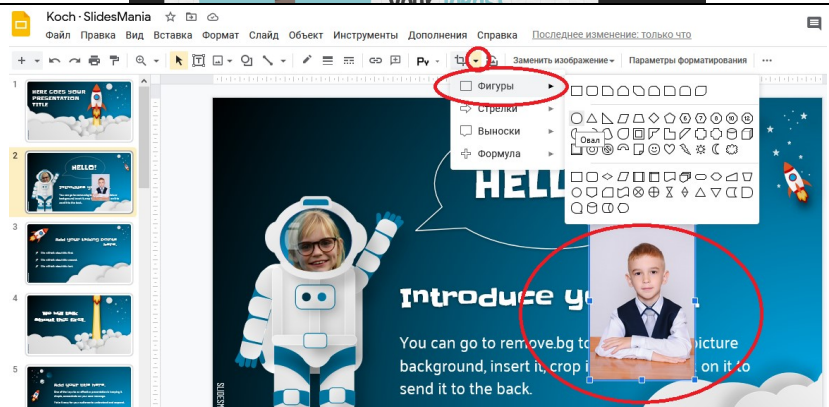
Koch · SlidesMania

Файл Правка Вид Вставка Формат Слайд Объект Инструменты Дополнения Справка Последнее изменение: только что

Заменить изображение Параметры форматирования

Фигуры
Стрелки
Выноски
Формула

Овал

1
HERE GOES YOUR PRESENTATION TITLE

2
HELLO!

3

4

5

HELL

Introduce y

You can go to remove.bg to picture background, insert it, crop i on it to send it to the back.

SLIDESM